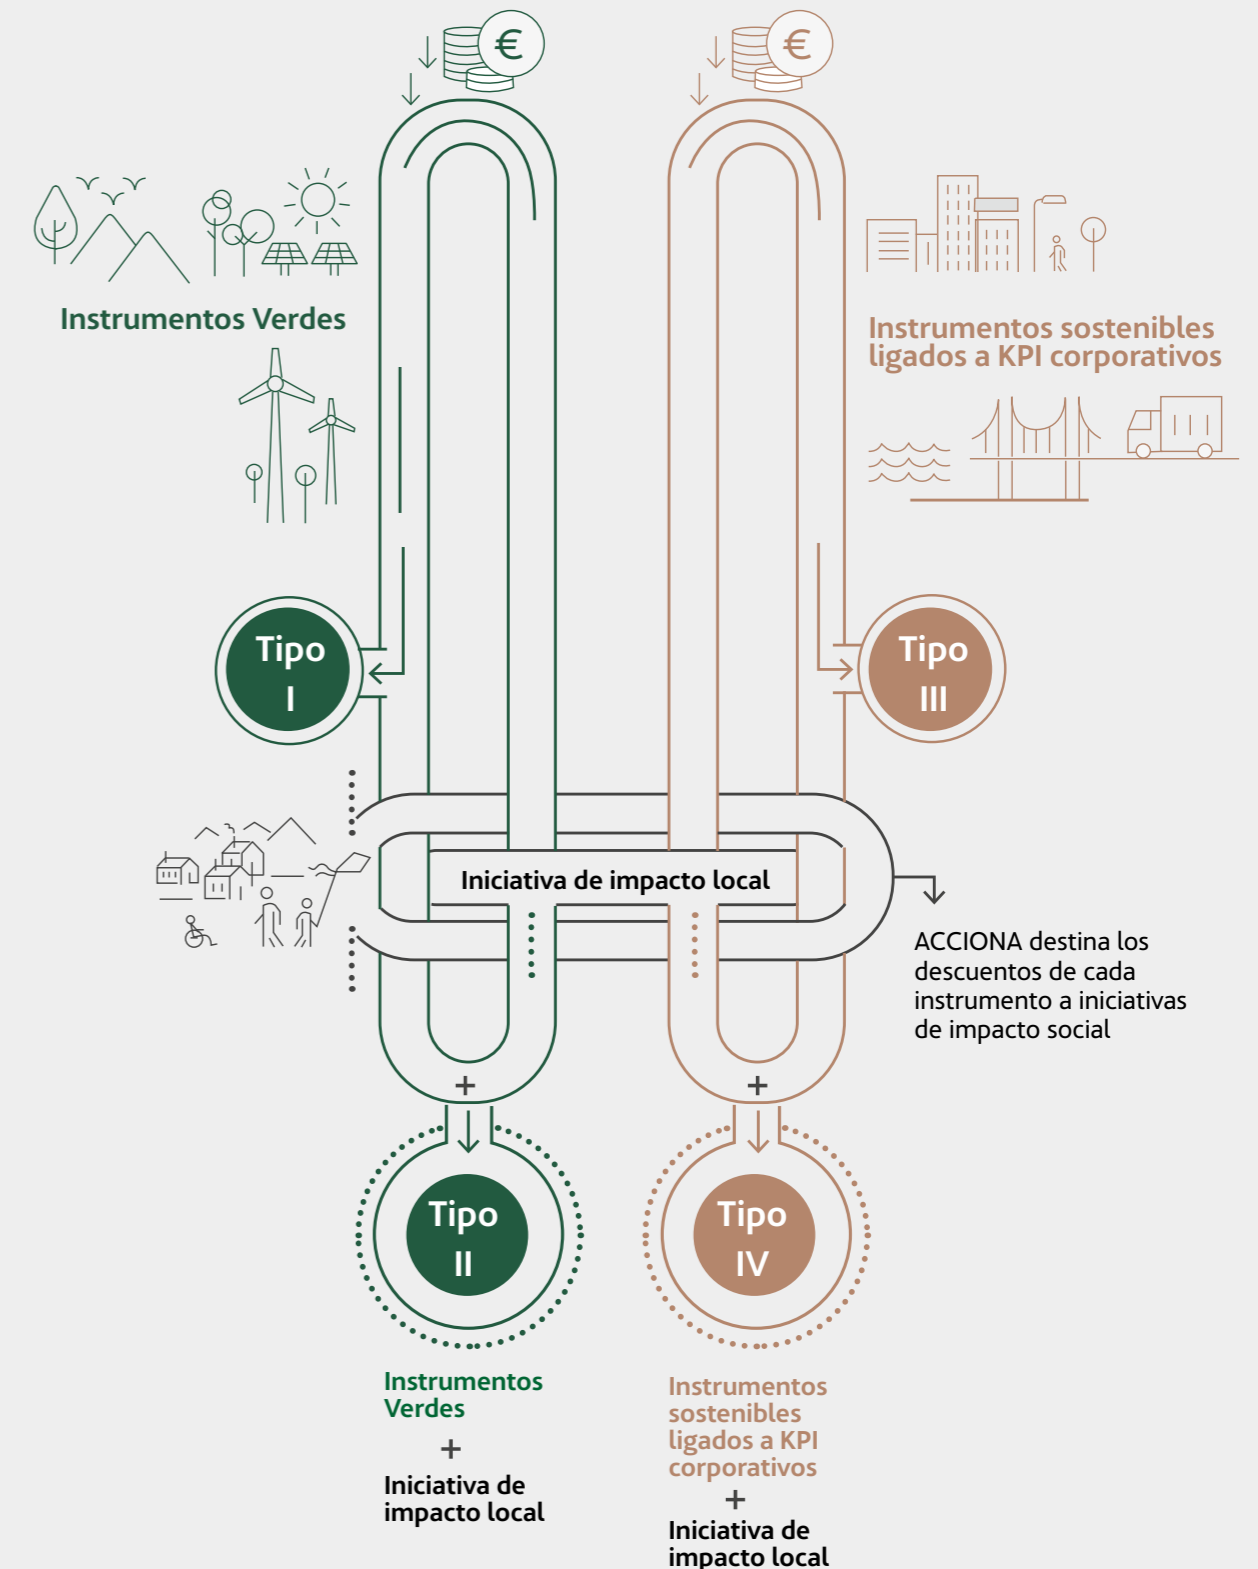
€

€

Instrumentos Verdes

Instrumentos sostenibles ligados a KPI corporativos

Tipo I

Tipo III

Iniciativa de impacto local

ACCIONA destina los descuentos de cada instrumento a iniciativas de impacto social

+

+

Tipo II

Tipo IV

Instrumentos Verdes

+

Iniciativa de impacto local

Instrumentos sostenibles ligados a KPI corporativos

+

Iniciativa de impacto local